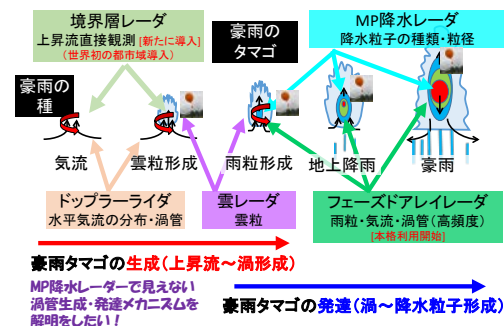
境界層レーダ
上昇流直接観測 [新たに導入]
(世界初の都市域導入)

豪雨の種

豪雨のタマゴ

MP降水レーダ
降水粒子の種類・粒径

気流

雲粒形成

雨粒形成

地上降雨

豪雨

ドップラーライダ
水平気流の分布・渦管

雲レーダ
雲粒

フェーズドアレイレーダ
雨粒・気流・渦管(高頻度)
[本格利用開始]

豪雨タマゴの生成(上昇流～渦形成)

MP降水レーダーで見えない
渦管生成・発達メカニズムを
解明をしたい!

豪雨タマゴの発達(渦～降水粒子形成)